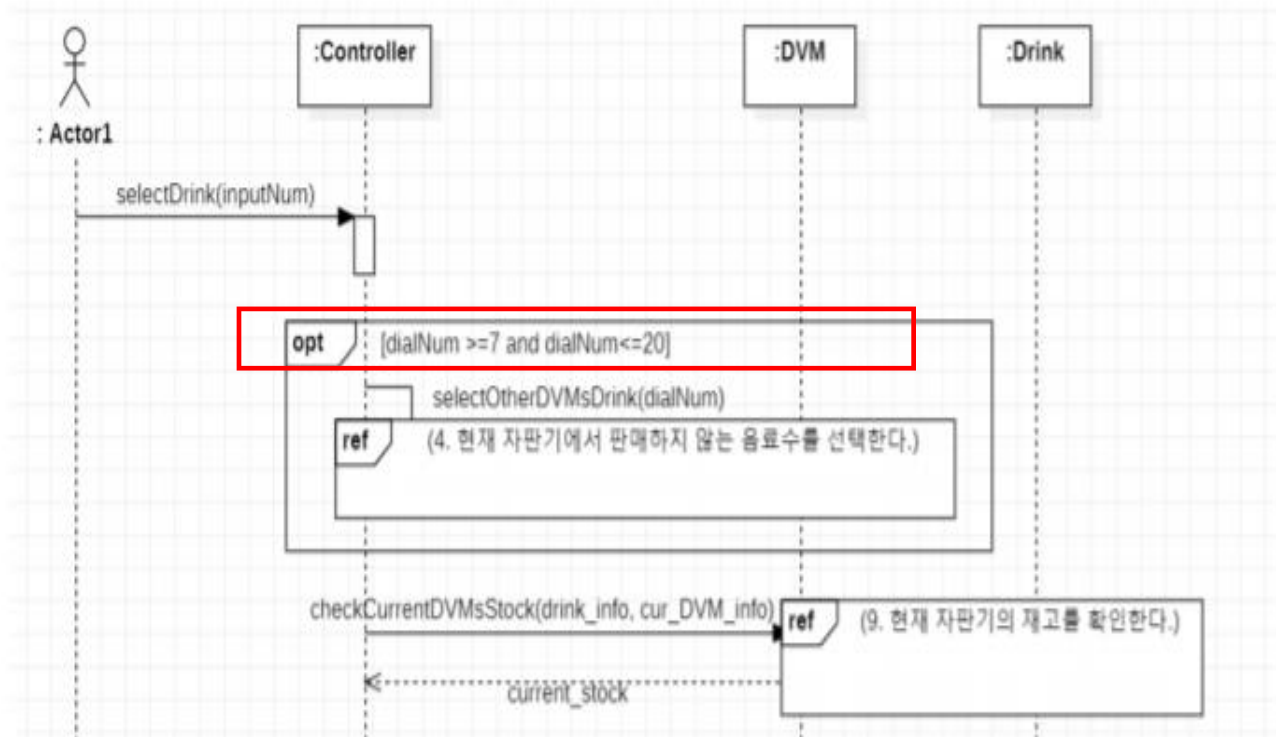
: Actor1

:Controller

:DVM

:Drink

selectDrink(inputNum)

opt

[dialNum >=7 and dialNum<=20]

selectOtherDVMsDrink(dialNum)

ref

(4. 현재 자판기에서 판매하지 않는 음료수를 선택한다.)

checkCurrentDVMsStock(drink_info, cur_DVM_info)

ref

(9. 현재 자판기의 재고를 확인한다.)

current_stock